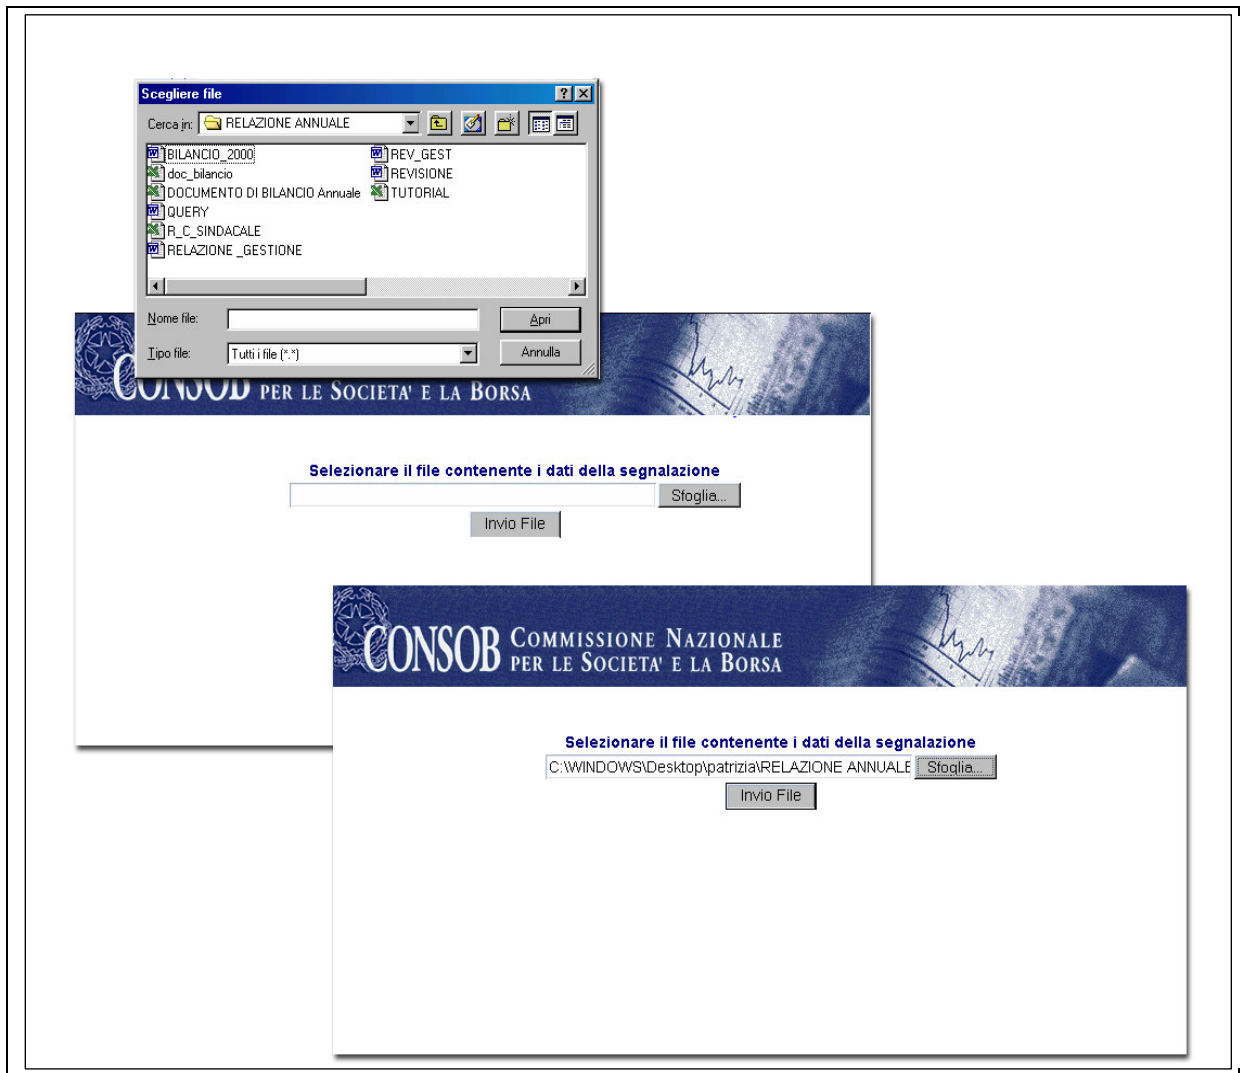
Scegliere file

Cerca in: RELAZIONE ANNUALE

BILANCIO_2000
doc_bilancio
DOCUMENTO DI BILANCIO Annuale
QUERY
R_C_SINDACALE
RELAZIONE _GESTIONE
REV_GEST
REVISIONE
TUTORIAL

Nome file:
Apri
Tipo file: Tutti i file (*.*)
Annulla

CONSOB PER LE SOCIETA' E LA BORSA

Selezionare il file contenente i dati della segnalazione
Sfoglia...
Invio File

CONSOB COMMISSIONE NAZIONALE PER LE SOCIETA' E LA BORSA

Selezionare il file contenente i dati della segnalazione
C:\WINDOWS\Desktop\patrizia\RELAZIONE ANNUALE
Sfoglia...
Invio File